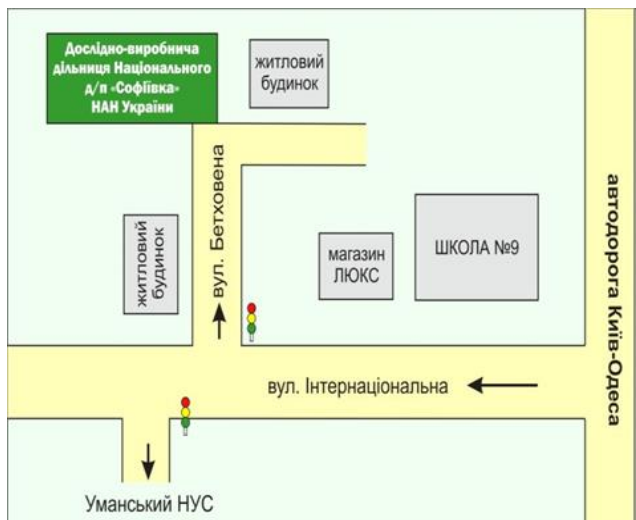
Дослідно-виробнича дільниця Національного д/п «Софіївка» НАН України

житловий будинок

вул. Бетховена

житловий будинок

магазин ЛЮКС

ШКОЛА №9

автодорога Київ-Одеса

вул. Інтернаціональна

Уманський НУС